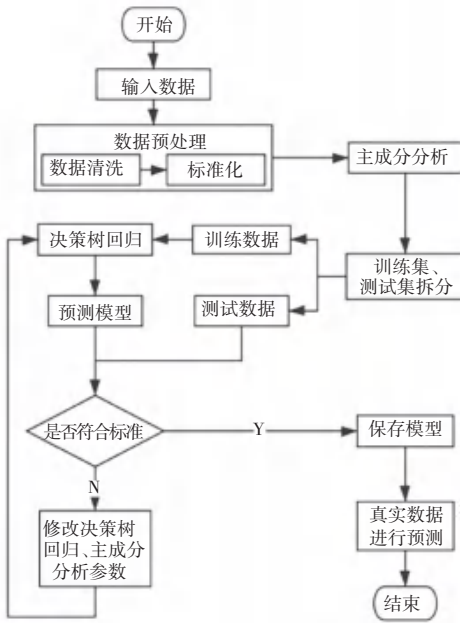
开始

输入数据

数据预处理

数据清洗

标准化

主成分分析

决策树回归

训练数据

训练集、测试集拆分

预测模型

测试数据

是否符合标准

Y

保存模型

N

修改决策树回归、主成分分析参数

真实数据进行预测

结束